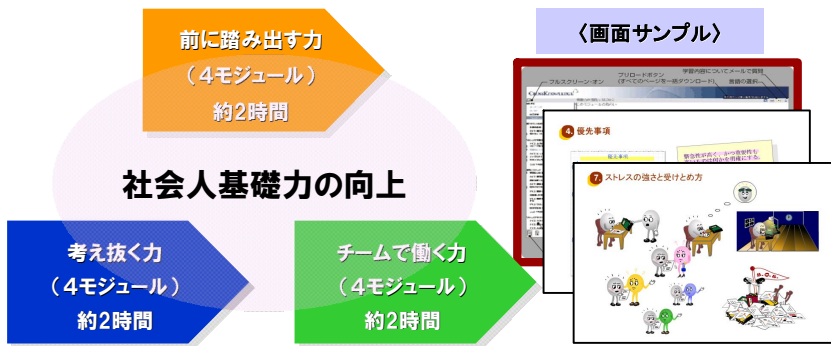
前に踏み出す力
（４モジュール）
約2時間

社会人基礎力の向上

考え抜く力
（４モジュール）
約2時間

チームで働く力
（４モジュール）
約2時間

〈画面サンプル〉

フルスクリーン・オン
プリロードボタン（すべてのページを一括ダウンロード）
学習内容についてメールで質問
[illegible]

4. 優先事項

7. ストレスの強さと受けとめ方